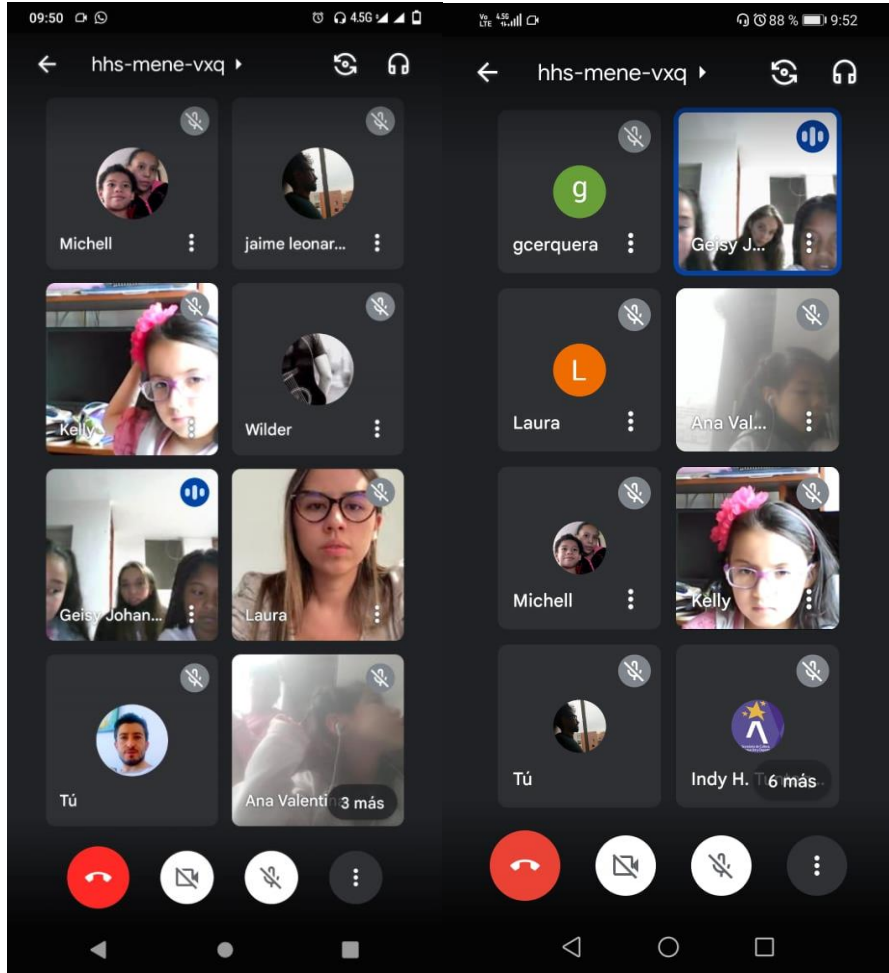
09:50

4.5G

hhs-mene-vxq

Michell

jaime leonar...

Kelly

Wilder

Geisy Johan...

Laura

Tú

Ana Valentin

3 más

Vo LTE 4.5G

88 % 9:52

hhs-mene-vxq

g

gcerquera

Geisy J...

L

Laura

Ana Val...

Michell

Kelly

Tú

Indy H. T

6 más